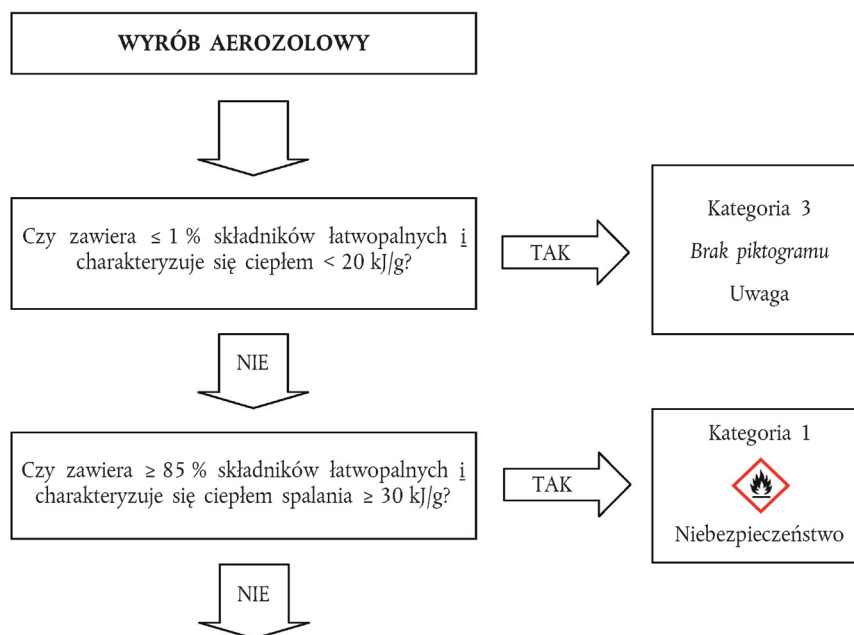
WYRÓB AEROZOLOWY

Czy zawiera ≤ 1 % składników łatwopalnych i charakteryzuje się ciepłem < 20 kJ/g?

TAK

Kategoria 3
Brak piktogramu
Uwaga

NIE

Czy zawiera ≥ 85 % składników łatwopalnych i charakteryzuje się ciepłem spalania ≥ 30 kJ/g?

TAK

Kategoria 1
Niebezpieczeństwo

NIE